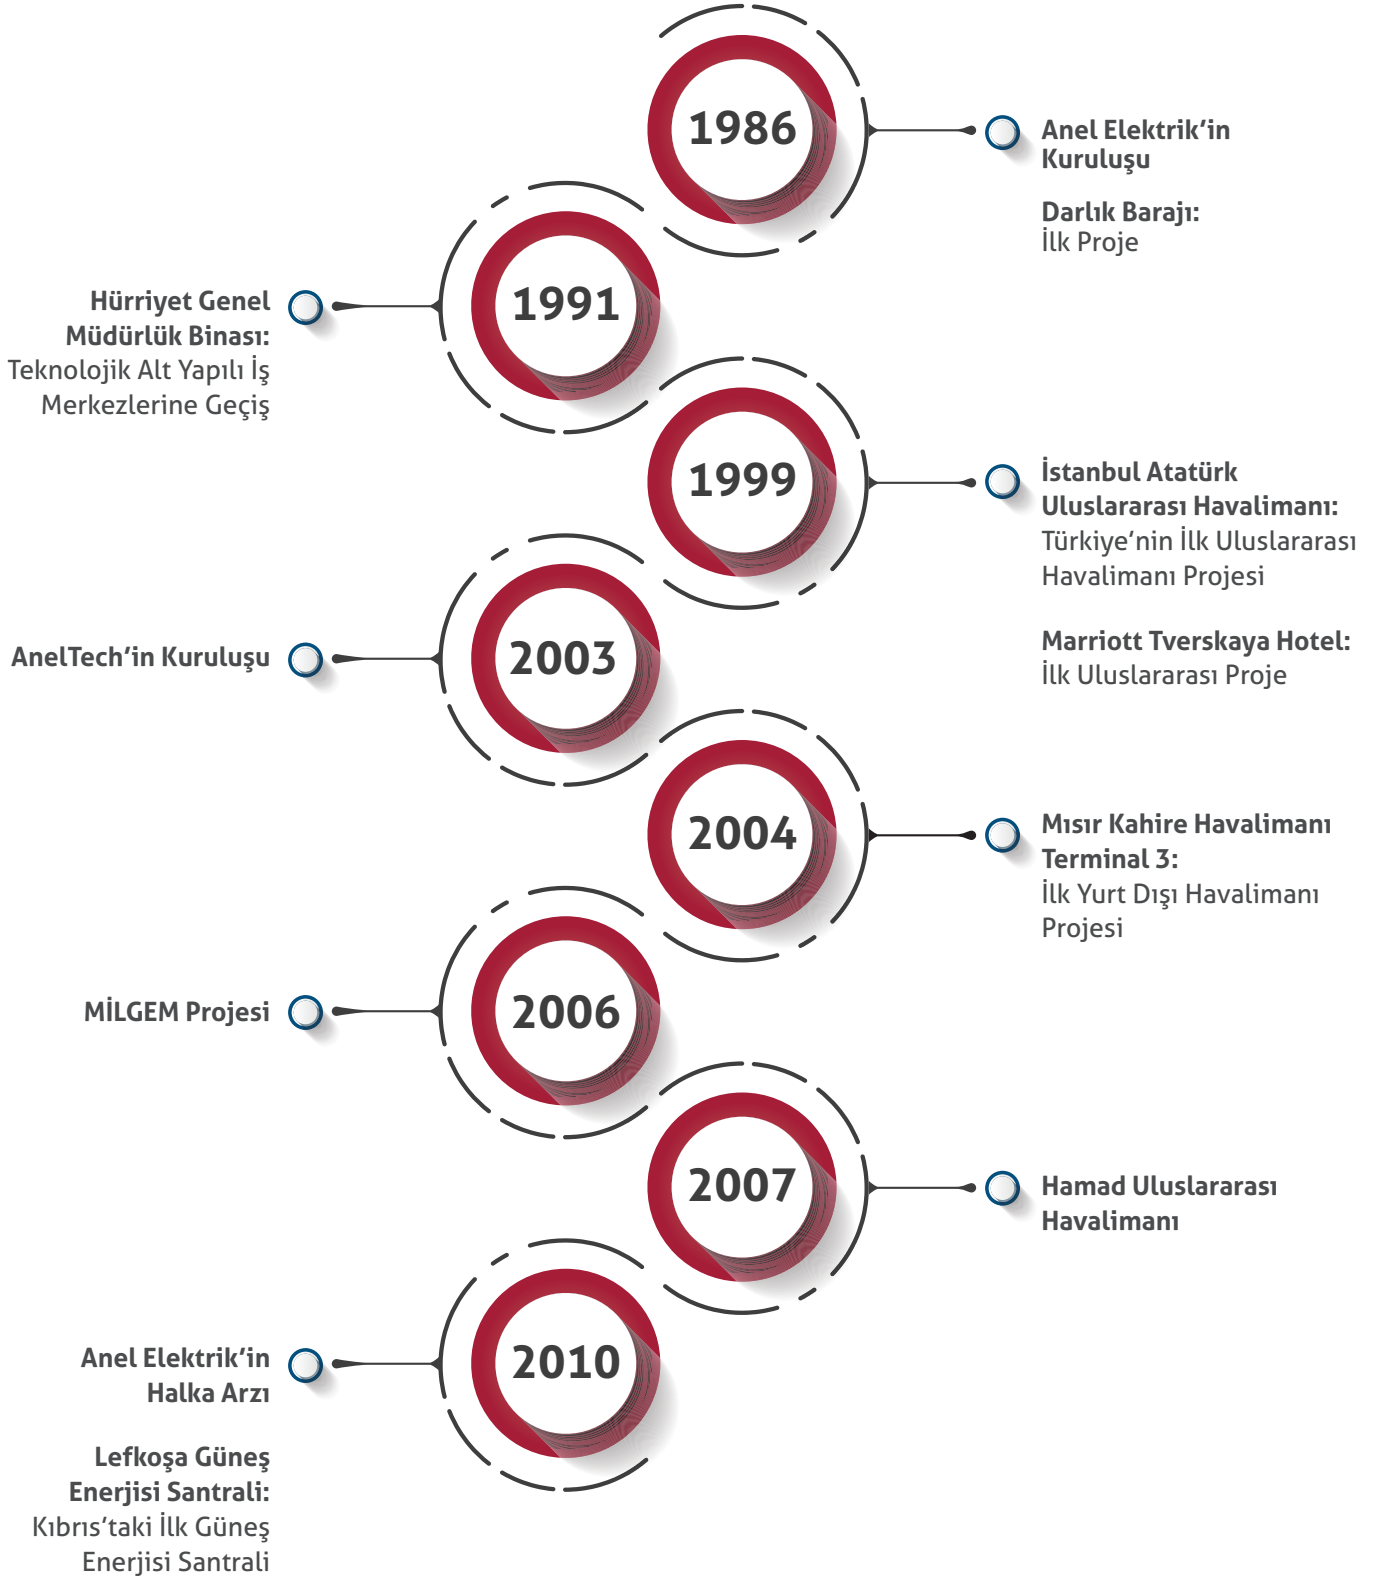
1986

Anel Elektrik'in Kuruluşu

Darlık Barajı:
İlk Proje

1991

Hürriyet Genel Müdürlük Binası:
Teknolojik Alt Yapılı İş Merkezlerine Geçiş

1999

İstanbul Atatürk Uluslararası Havalimanı:
Türkiye'nin İlk Uluslararası Havalimanı Projesi

Marriott Tverskaya Hotel:
İlk Uluslararası Proje

2003

AnelTech'in Kuruluşu

2004

Mısır Kahire Havalimanı Terminal 3:
İlk Yurt Dışı Havalimanı Projesi

2006

MİLGEM Projesi

2007

Hamad Uluslararası Havalimanı

2010

Anel Elektrik'in Halka Arzı

Lefkoşa Güneş Enerjisi Santrali:
Kıbrıs'taki İlk Güneş Enerjisi Santrali